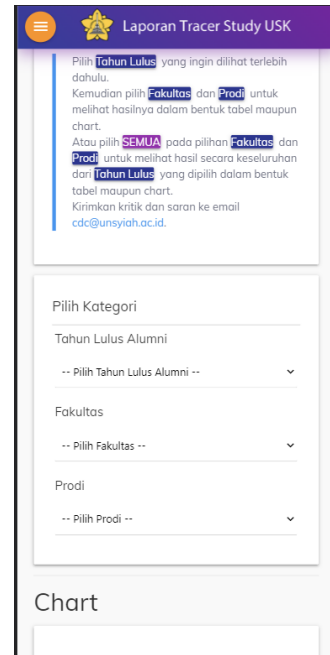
Laporan Tracer Study USK

Pilih Tahun Lulus yang ingin dilihat terlebih dahulu.
Kemudian pilih Fakultas dan Prodi untuk melihat hasilnya dalam bentuk tabel maupun chart.
Atau pilih SEMUA pada pilihan Fakultas dan Prodi untuk melihat hasil secara keseluruhan dari Tahun Lulus yang dipilih dalam bentuk tabel maupun chart.
Kirimkan kritik dan saran ke email cdc@unsyiah.ac.id.

Pilih Kategori

Tahun Lulus Alumni

-- Pilih Tahun Lulus Alumni --

Fakultas

-- Pilih Fakultas --

Prodi

-- Pilih Prodi --

Chart